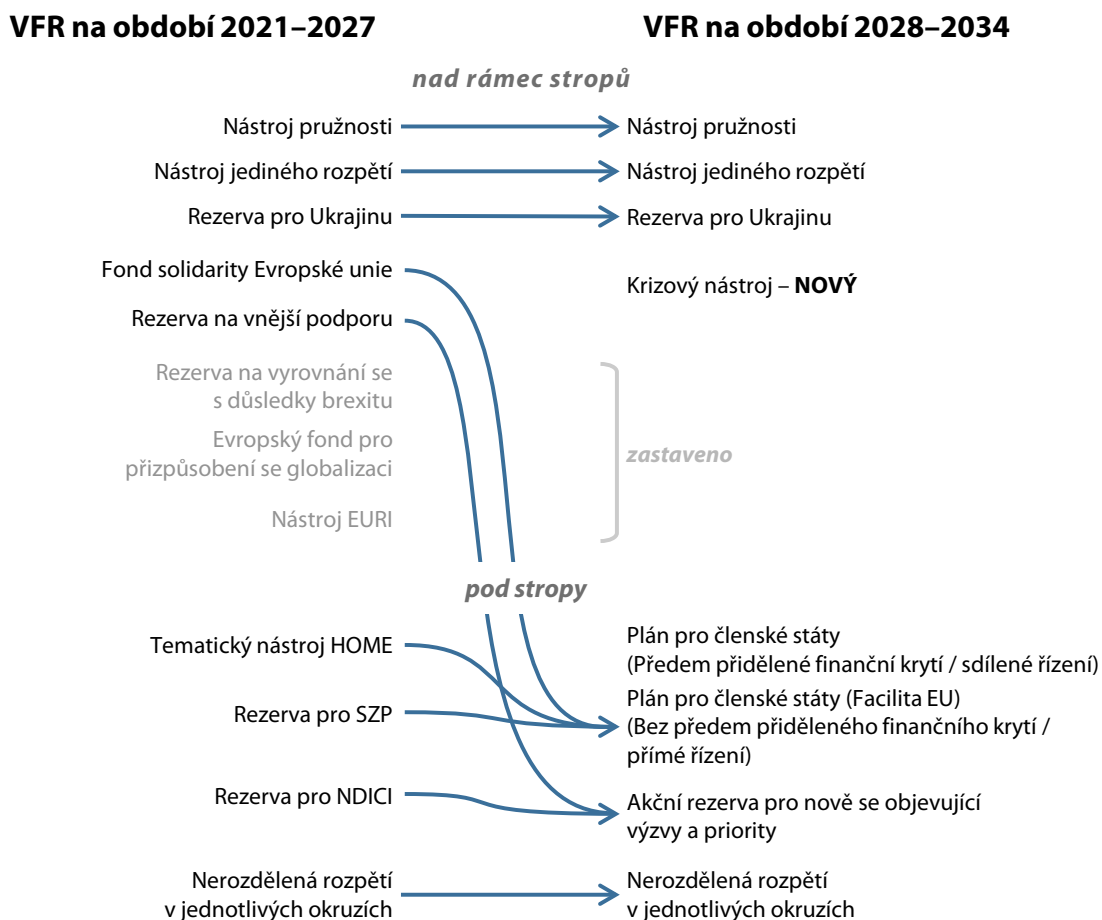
VFR na období 2021–2027

VFR na období 2028–2034

nad rámec stropů

Nástroj pružnosti

Nástroj pružnosti

Nástroj jediného rozpětí

Nástroj jediného rozpětí

Rezerva pro Ukrajinu

Rezerva pro Ukrajinu

Fond solidarity Evropské unie

Krizový nástroj – **NOVÝ**

Rezerva na vnější podporu

Rezerva na vyrovnání se s důsledky brexitu

Evropský fond pro přizpůsobení se globalizaci

Nástroj EURI

zastaveno

pod stropy

Tematický nástroj HOME

Plán pro členské státy (Předem přidělené finanční krytí / sdílené řízení)

Plán pro členské státy (Facilita EU) (Bez předem přiděleného finančního krytí / přímé řízení)

Rezerva pro SZP

Rezerva pro NDICI

Akční rezerva pro nově se objevující výzvy a priority

Nerozdělená rozpětí v jednotlivých okruzích

Nerozdělená rozpětí v jednotlivých okruzích